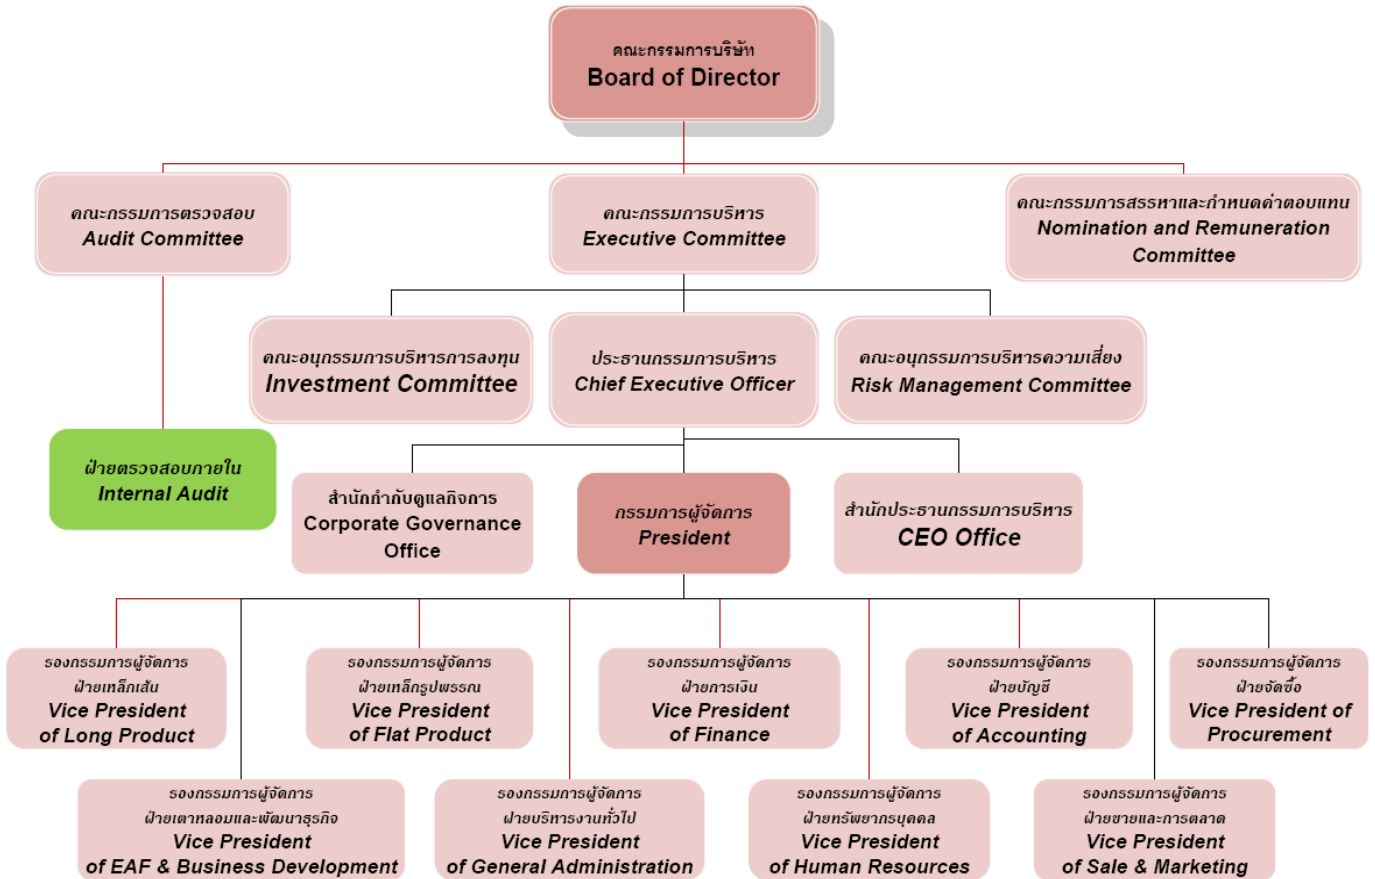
คณะกรรมการบริษัท
Board of Director

คณะกรรมการตรวจสอบ
Audit Committee

คณะกรรมการบริหาร
Executive Committee

คณะกรรมการสรรหาและกำหนดค่าตอบแทน
Nomination and Remuneration Committee

คณะอนุกรรมการบริหารการลงทุน
Investment Committee

ประธานกรรมการบริหาร
Chief Executive Officer

คณะอนุกรรมการบริหารความเสี่ยง
Risk Management Committee

ฝ่ายตรวจสอบภายใน
Internal Audit

สำนักกำกับดูแลกิจการ
Corporate Governance Office

กรรมการผู้จัดการ
President

สำนักประธานกรรมการบริหาร
CEO Office

รองกรรมการผู้จัดการ
ฝ่ายเหล็กเส้น
Vice President of Long Product

รองกรรมการผู้จัดการ
ฝ่ายเหล็กรูปพรรณ
Vice President of Flat Product

รองกรรมการผู้จัดการ
ฝ่ายการเงิน
Vice President of Finance

รองกรรมการผู้จัดการ
ฝ่ายบัญชี
Vice President of Accounting

รองกรรมการผู้จัดการ
ฝ่ายจัดซื้อ
Vice President of Procurement

รองกรรมการผู้จัดการ
ฝ่ายเตาหลอมและพัฒนาธุรกิจ
Vice President of EAF & Business Development

รองกรรมการผู้จัดการ
ฝ่ายบริหารงานทั่วไป
Vice President of General Administration

รองกรรมการผู้จัดการ
ฝ่ายทรัพยากรบุคคล
Vice President of Human Resources

รองกรรมการผู้จัดการ
ฝ่ายขายและการตลาด
Vice President of Sale & Marketing